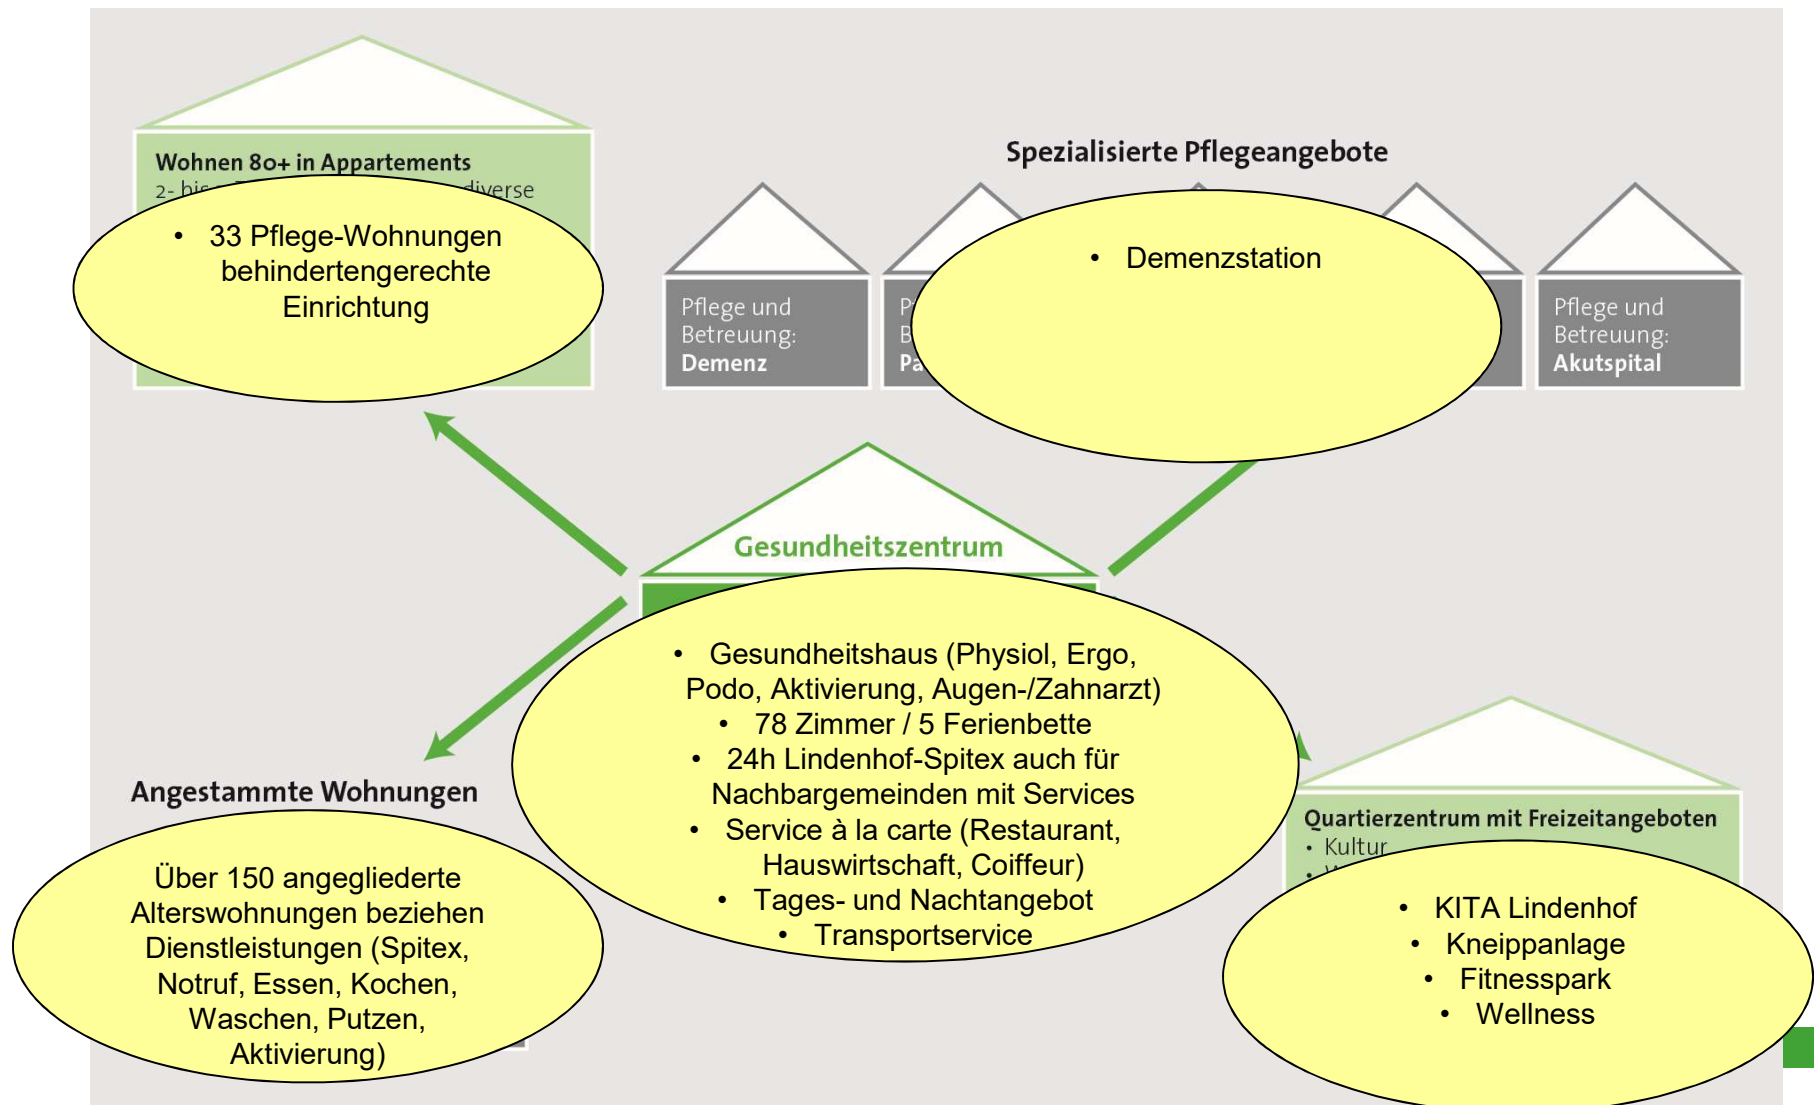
Wohnen 80+ in Appartements

2- bis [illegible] diverse

• 33 Pflege-Wohnungen behindertengerechte Einrichtung

Spezialisierte Pflegeangebote

Pflege und Betreuung: **Demenz**

Pf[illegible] B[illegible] Pa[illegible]

• Demenzstation

Pflege und Betreuung: **Akutspital**

Gesundheitszentrum

• Gesundheitshaus (Physiol, Ergo, Podo, Aktivierung, Augen-/Zahnarzt)
• 78 Zimmer / 5 Ferienbette
• 24h Lindenhof-Spitex auch für Nachbargemeinden mit Services
• Service à la carte (Restaurant, Hauswirtschaft, Coiffeur)
• Tages- und Nachtangebot
• Transportservice

Angestammte Wohnungen

Über 150 angegliederte Alterswohnungen beziehen Dienstleistungen (Spitex, Notruf, Essen, Kochen, Waschen, Putzen, Aktivierung)

Quartierzentrum mit Freizeitangeboten
• Kultur
• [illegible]

• KITA Lindenhof
• Kneippanlage
• Fitnesspark
• Wellness